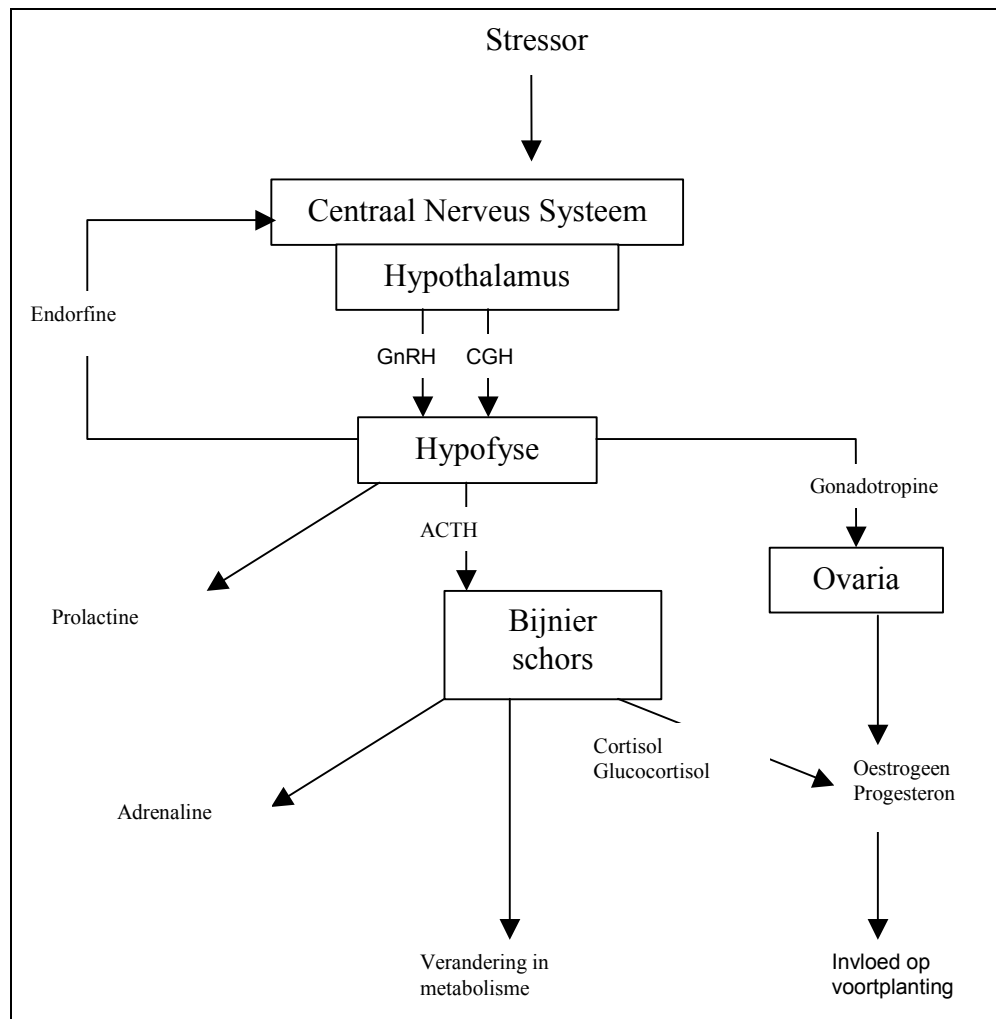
Stressor

Centraal Nerveus Systeem

Hypothalamus

Endorfine

GnRH

CGH

Hypofyse

Gonadotropine

ACTH

Ovaria

Prolactine

Bijnier schors

Cortisol
Glucocortisol

Oestrogeen
Progesteron

Adrenaline

Verandering in metabolisme

Invloed op voortplanting